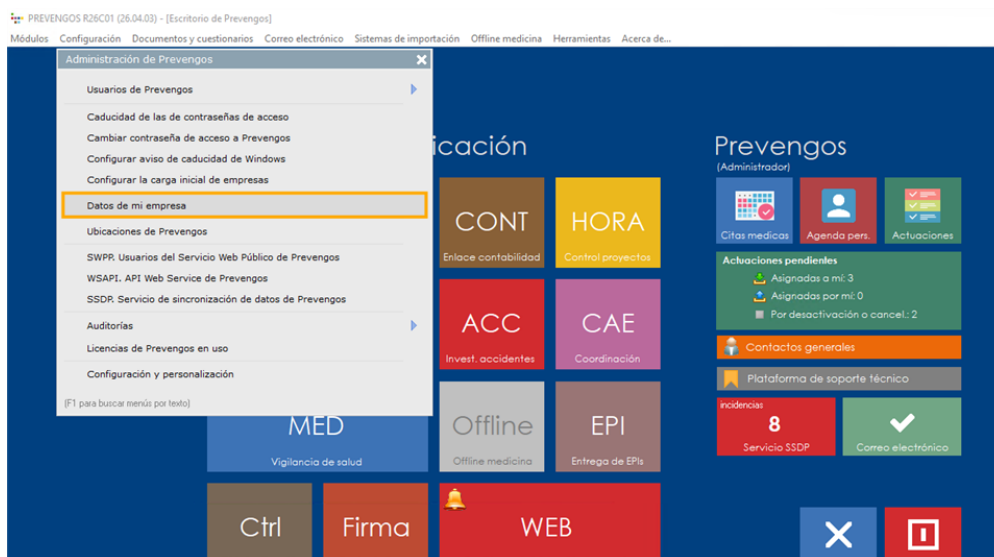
PREVENGOS R26C01 (26.04.03) - [Escritorio de Prevengos]

Módulos Configuración Documentos y cuestionarios Correo electrónico Sistemas de importación Offline medicina Herramientas Acerca de...

Administración de Prevengos

Usuarios de Prevengos

Caducidad de las de contraseñas de acceso
Cambiar contraseña de acceso a Prevengos
Configurar aviso de caducidad de Windows
Configurar la carga inicial de empresas

Datos de mi empresa

Ubicaciones de Prevengos

SWPP. Usuarios del Servicio Web Público de Prevengos
WSAPI. API Web Service de Prevengos
SSDR. Servicio de sincronización de datos de Prevengos

Auditorías
Licencias de Prevengos en uso

Configuración y personalización

(F1 para buscar menús por texto)

icación

CONT
Enlace contabilidad

HORA
Control proyectos

ACC
Invest. accidentes

CAE
Coordinación

MED
Vigilancia de salud

Offline
Offline medicina

EPI
Entrega de EPIs

Ctrl

Firma

WEB

Prevengos
(Administrador)

Citas medicas

Agenda pers.

Actuaciones

Actuaciones pendientes
Asignadas a mi: 3
Asignadas por mi: 0
Por desactivación o cancel.: 2

Contactos generales

Plataforma de soporte técnico

incidencias
8
Servicio SSDP

Correo electrónico